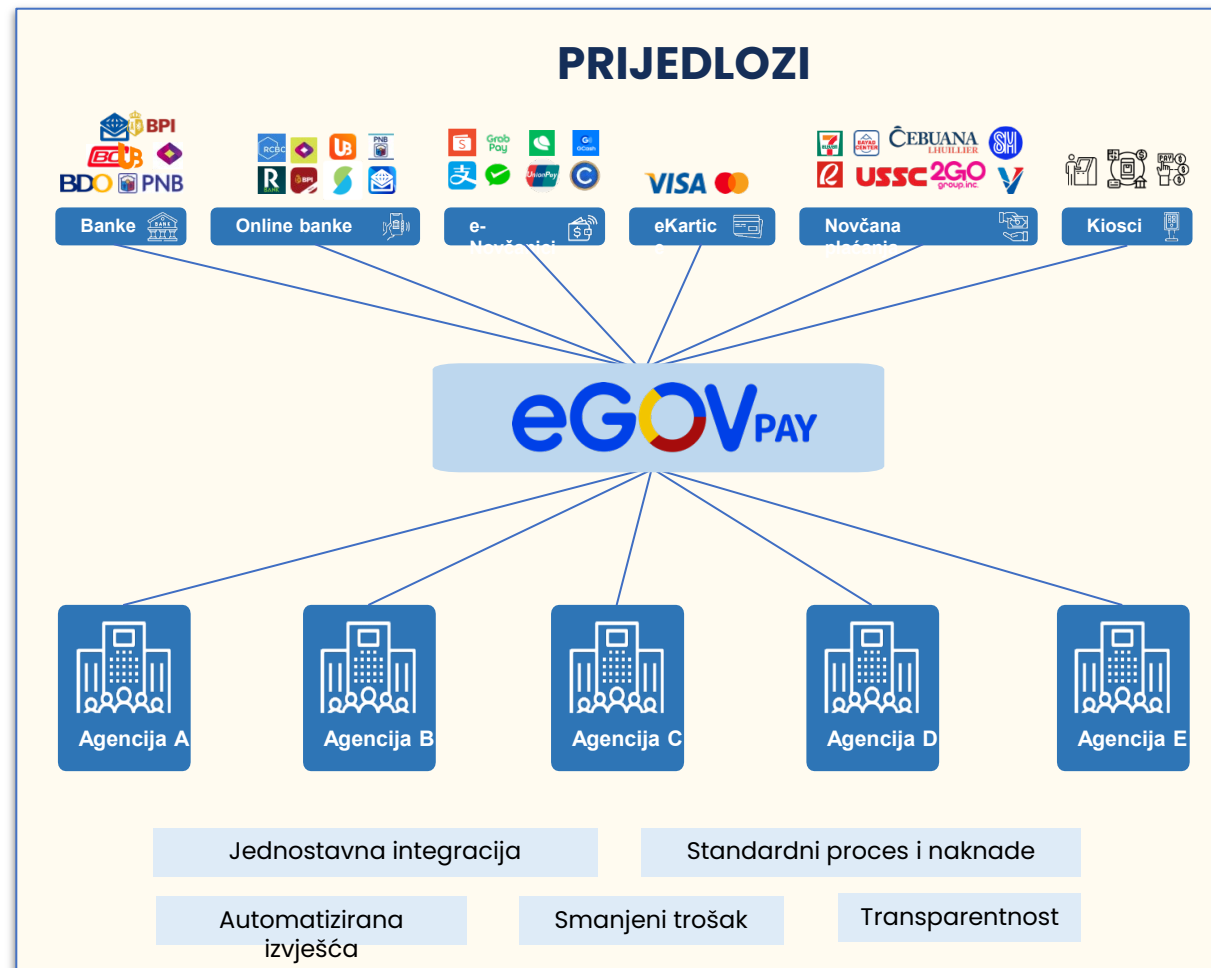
PRIJEDLOZI

BPI
BDO PNB

RCBC
UB
PNB
R BANK
BPI

Grab Pay
GCash
UnionPay

VISA

CEBUANA LHUILLIER
SM
BAYAD CENTER
USSC
2GO group inc.

Banke BANK
Online banke
e-Novčanici
eKartice
Novčana plaćanja
Kiosci

eGOV PAY

Agencija A
Agencija B
Agencija C
Agencija D
Agencija E

Jednostavna integracija
Standardni proces i naknade
Automatizirana izvješća
Smanjeni trošak
Transparentnost